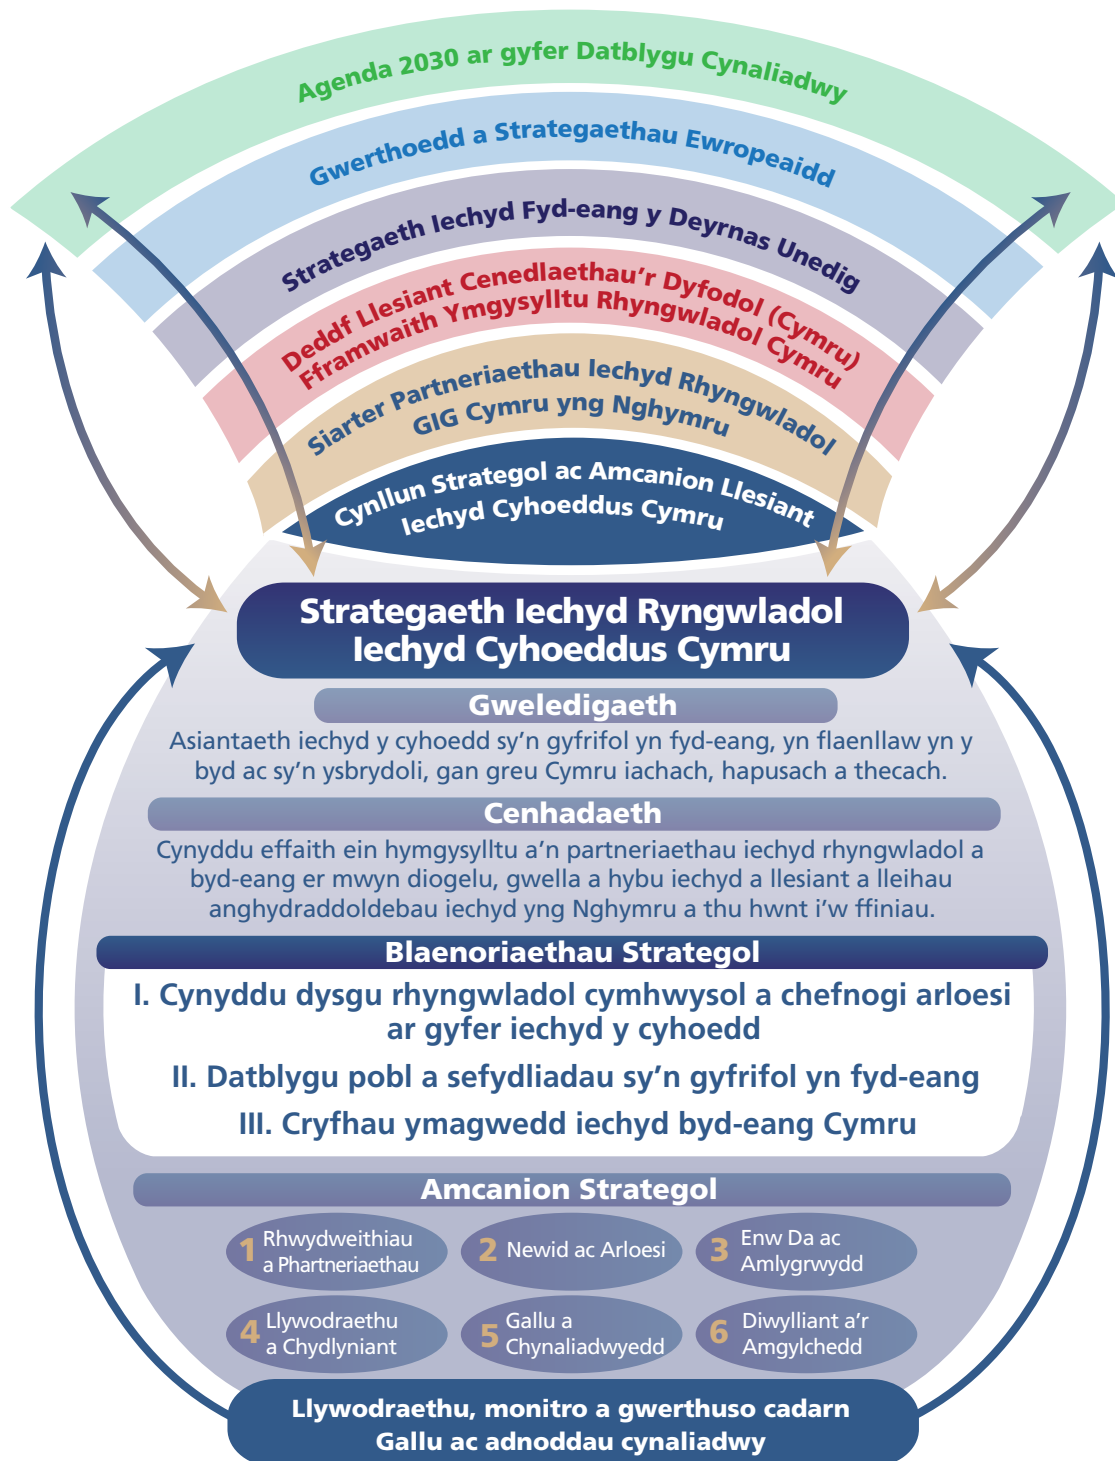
Agenda 2030 ar gyfer Datblygu Cynaliadwy

Gwerthoedd a Strategaethau Ewropeaidd

Strategaeth Iechyd Fyd-eang y Deyrnas Unedig

Deddf Llesiant Cenedlaethau'r Dyfodol (Cymru)
Fframwaith Ymgysylltu Rhyngwladol Cymru

Siarter Partneriaethau Iechyd Rhyngwladol
GIG Cymru yng Nghymru

Cynllun Strategol ac Amcanion Llesiant
Iechyd Cyhoeddus Cymru

Strategaeth Iechyd Ryngwladol
Iechyd Cyhoeddus Cymru

Gweledigaeth

Asiantaeth iechyd y cyhoedd sy'n gyfrifol yn fyd-eang, yn flaenllaw yn y byd ac sy'n ysbrydoli, gan greu Cymru iachach, hapusach a thecach.

Cenhadaeth

Cynyddu effaith ein hymgysylltu a'n partneriaethau iechyd rhyngwladol a byd-eang er mwyn diogelu, gwella a hybu iechyd a llesiant a lleihau anghydraddoldebau iechyd yng Nghymru a thu hwnt i'w ffiniau.

Blaenoriaethau Strategol

I. Cynyddu dysgu rhyngwladol cymhwysol a chefnogi arloesi ar gyfer iechyd y cyhoedd

II. Datblygu pobl a sefydliadau sy'n gyfrifol yn fyd-eang

III. Cryfhau ymagwedd iechyd byd-eang Cymru

Amcanion Strategol

1 Rhwydweithiau a Phartneriaethau

2 Newid ac Arloesi

3 Enw Da ac Amlygrwydd

4 Llywodraethu a Chydlyniant

5 Gallu a Chynaliadwyedd

6 Diwylliant a'r Amgylchedd

Llywodraethu, monitro a gwerthuso cadarn
Gallu ac adnoddau cynaliadwy